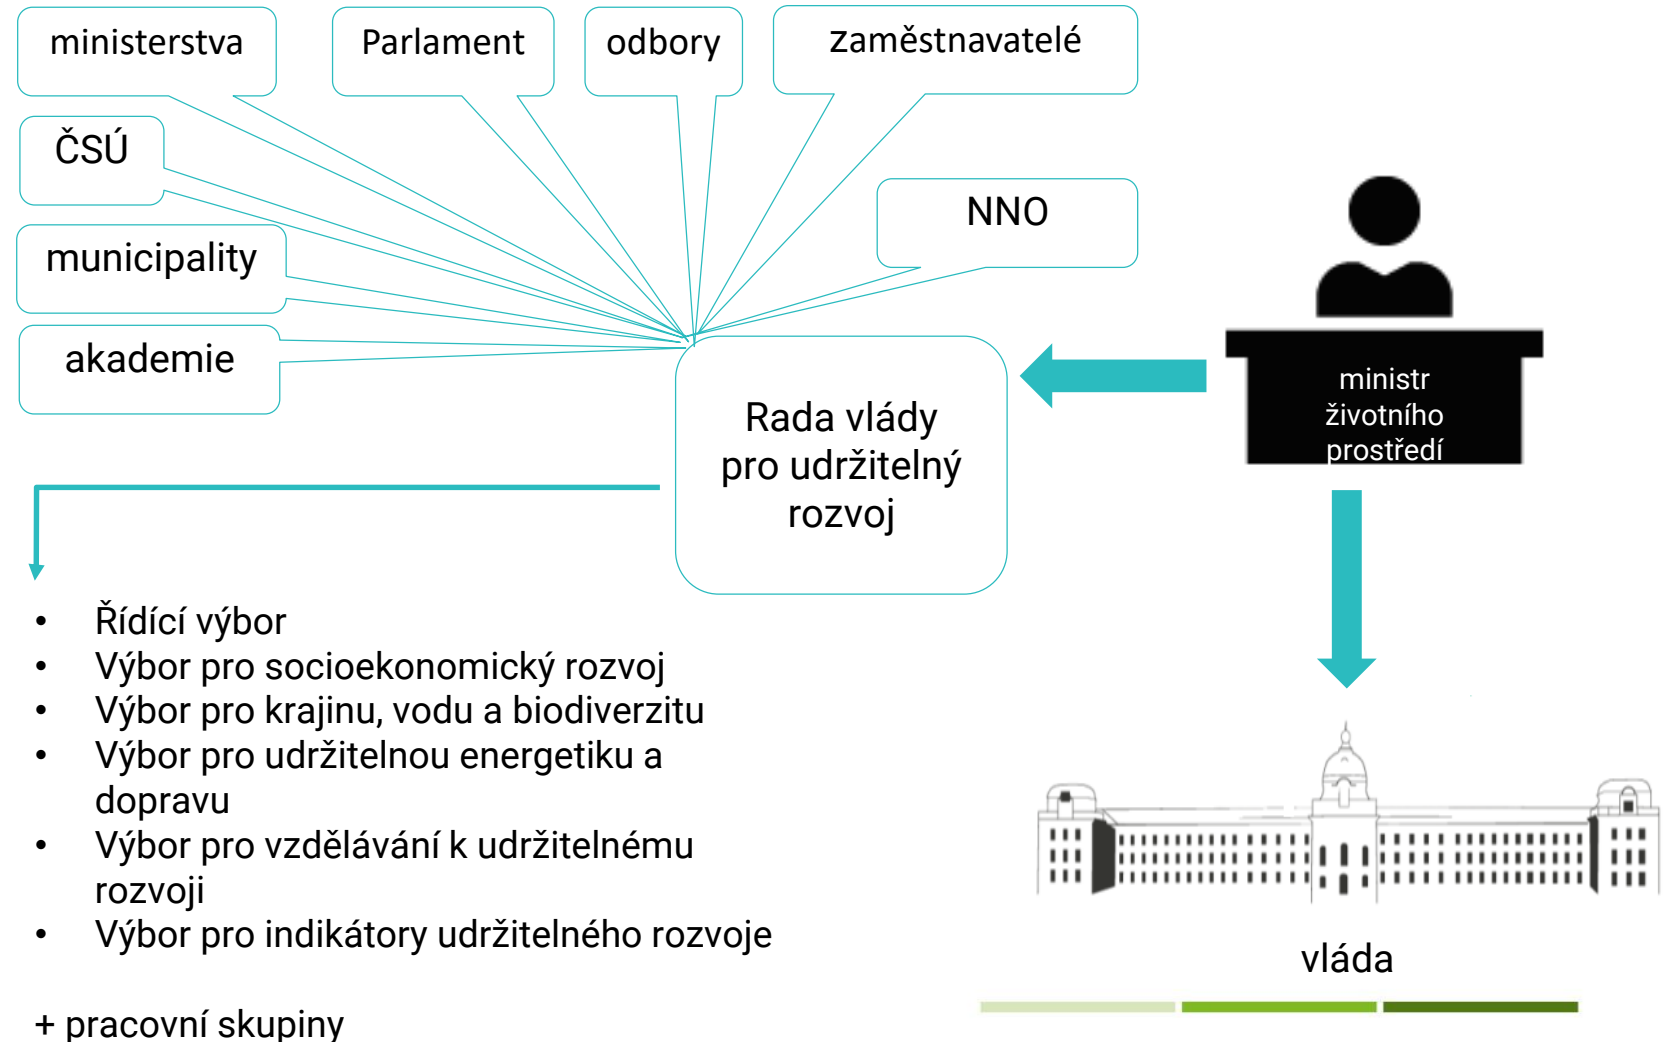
ministerstva

Parlament

odbory

zaměstnavatelé

ČSÚ

NNO

municipality

akademie

Rada vlády pro udržitelný rozvoj

ministr životního prostředí

- Řídící výbor
- Výbor pro socioekonomický rozvoj
- Výbor pro krajinu, vodu a biodiverzitu
- Výbor pro udržitelnou energetiku a dopravu
- Výbor pro vzdělávání k udržitelnému rozvoji
- Výbor pro indikátory udržitelného rozvoje

+ pracovní skupiny

vláda